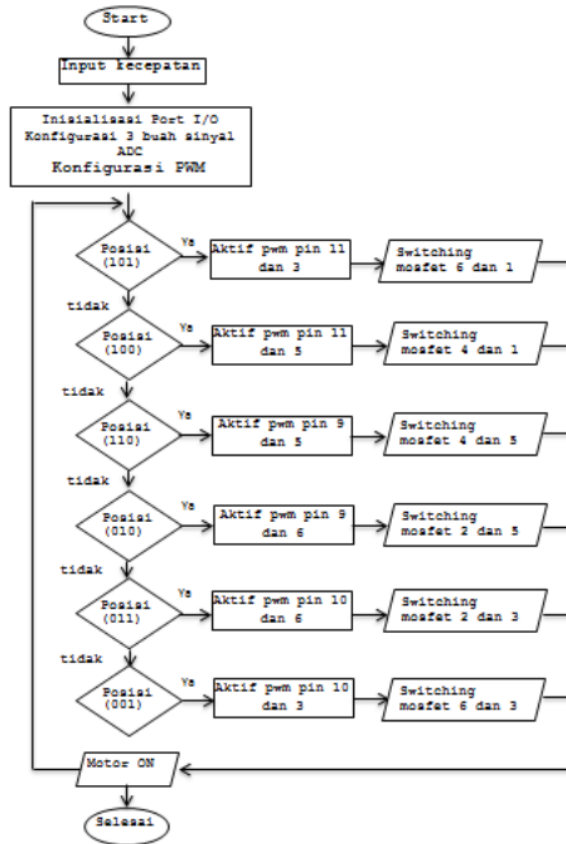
Start

Input kecepatan

Inisialisasi Port I/O
Konfigurasi 3 buah sinyal ADC
Konfigurasi PWM

Posisi (101)
Ya
Aktif pwm pin 11 dan 3
Switching mosfet 6 dan 1

tidak

Posisi (100)
Ya
Aktif pwm pin 11 dan 5
Switching mosfet 4 dan 1

tidak

Posisi (110)
Ya
Aktif pwm pin 9 dan 5
Switching mosfet 4 dan 5

tidak

Posisi (010)
Ya
Aktif pwm pin 9 dan 6
Switching mosfet 2 dan 5

tidak

Posisi (011)
Ya
Aktif pwm pin 10 dan 6
Switching mosfet 2 dan 3

tidak

Posisi (001)
Ya
Aktif pwm pin 10 dan 3
Switching mosfet 6 dan 3

Motor ON

Selesai